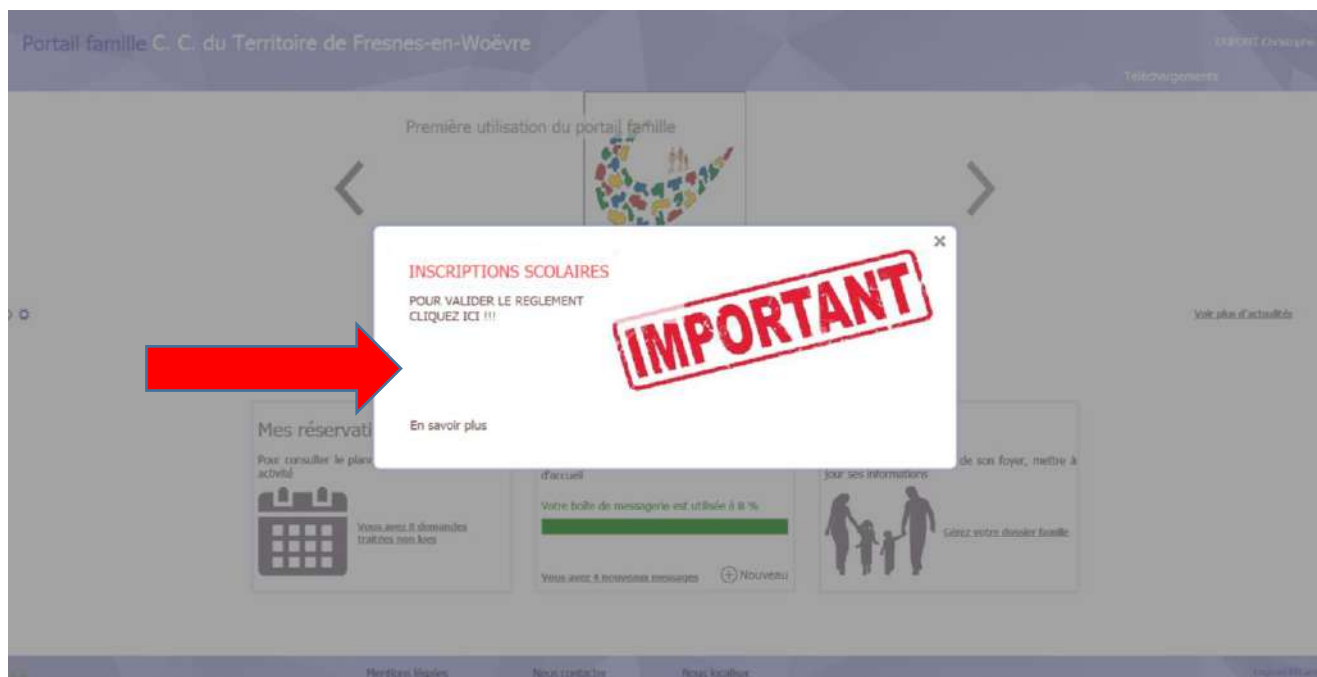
Portail famille C. C. du Territoire de Fresnes-en-Woëvre

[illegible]

Téléchargements

Première utilisation du portail famille

×

INSCRIPTIONS SCOLAIRES

POUR VALIDER LE REGLEMENT
CLIQUEZ ICI !!!

IMPORTANT

En savoir plus

Voir plus d'actualités

Mes réservati

Pour consulter le plan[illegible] activité

Vous avez 8 demandes traitées non lues

d'accueil

Votre boîte de messagerie est utilisée à 8 %

Vous avez 4 nouveaux messages

Nouveau

de son foyer, mettre à jour ses informations

Gérez votre dossier famille

Mentions légales

Nous contacter

Nous localiser

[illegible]